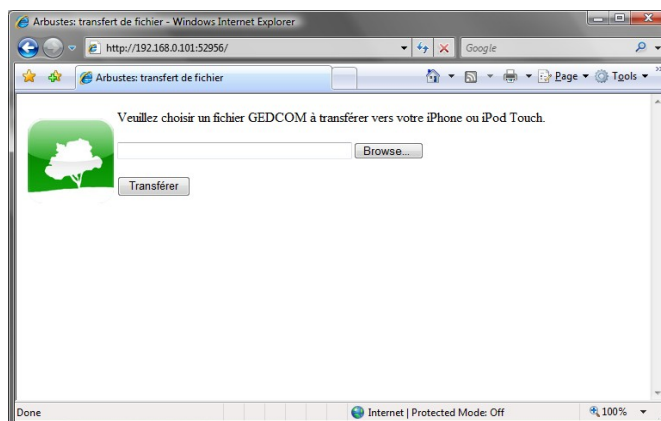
Arbustes: transfert de fichier - Windows Internet Explorer

http://192.168.0.101:52956/

Google

Arbustes: transfert de fichier

Page ▾ Tools ▾

Veuillez choisir un fichier GEDCOM à transférer vers votre iPhone ou iPod Touch.

Browse...

Transférer

Done

Internet | Protected Mode: Off

100%